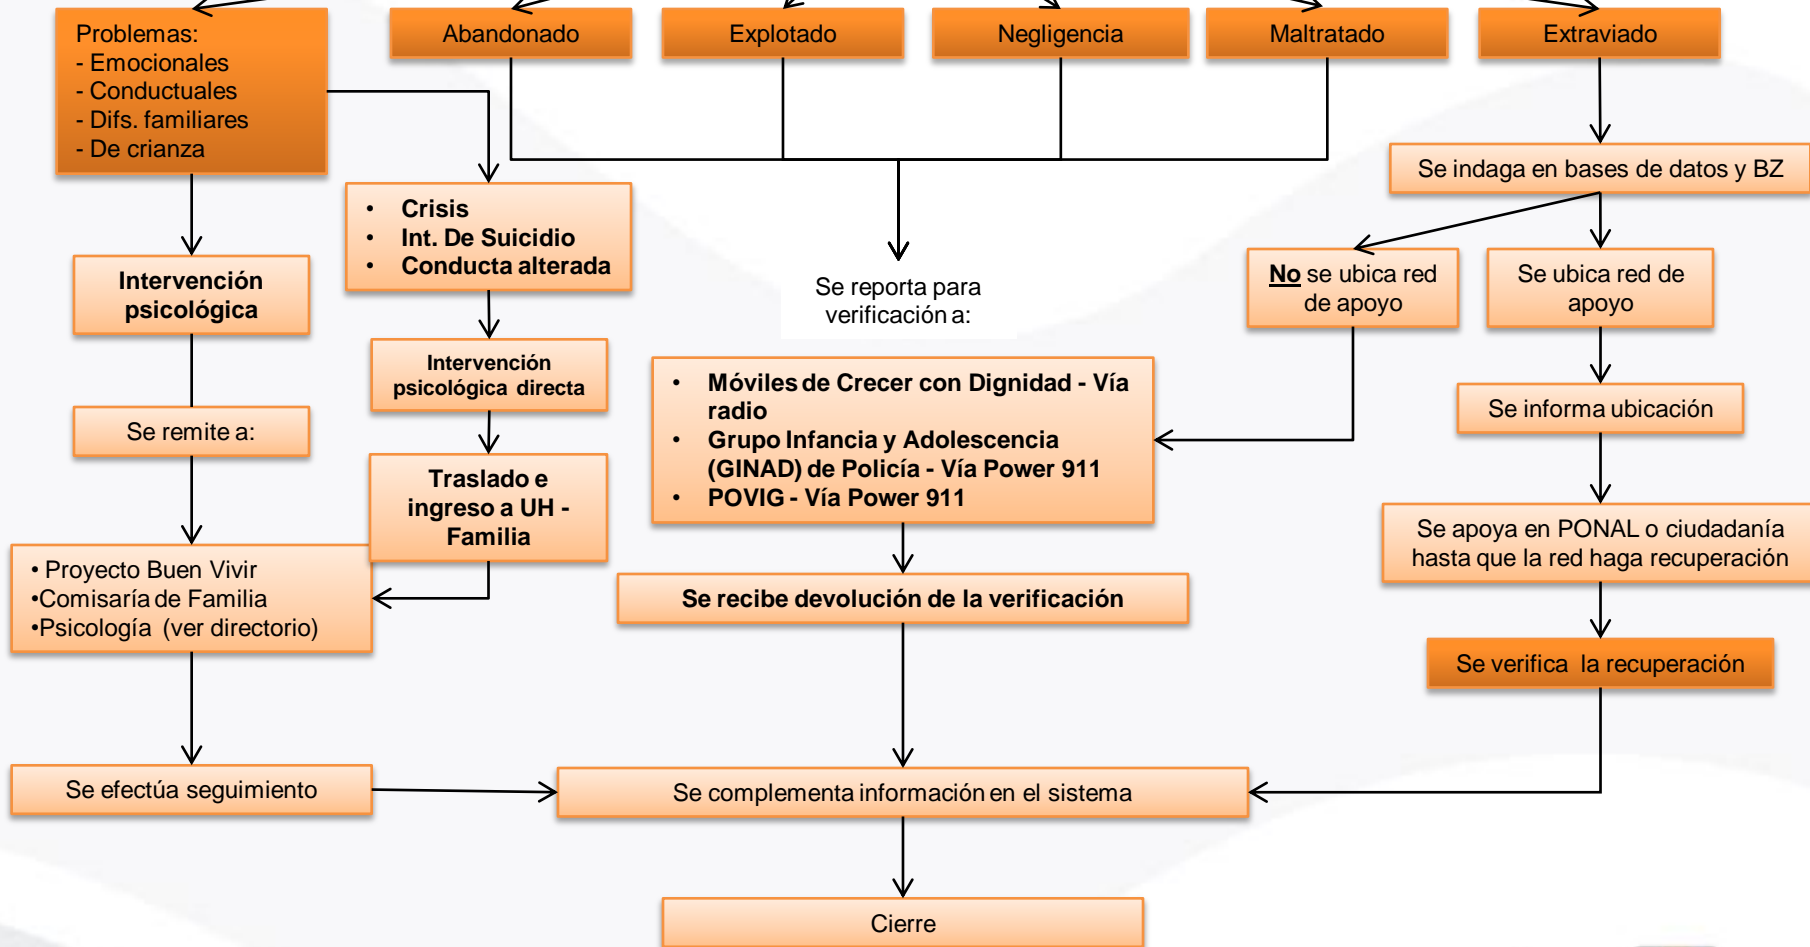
Problemas:
- Emocionales
- Conductuales
- Difs. familiares
- De crianza

Abandonado

Explotado

Negligencia

Maltratado

Extraviado

Intervención psicológica

- Crisis
- Int. De Suicidio
- Conducta alterada

Se reporta para verificación a:

Se indaga en bases de datos y BZ

No se ubica red de apoyo

Se ubica red de apoyo

Intervención psicológica directa

Se remite a:

- Móviles de Crecer con Dignidad - Vía radio
- Grupo Infancia y Adolescencia (GINAD) de Policía - Vía Power 911
- POVIG - Vía Power 911

Se informa ubicación

Traslado e ingreso a UH - Familia

• Proyecto Buen Vivir
•Comisaría de Familia
•Psicología (ver directorio)

Se recibe devolución de la verificación

Se apoya en PONAL o ciudadanía hasta que la red haga recuperación

Se verifica la recuperación

Se efectúa seguimiento

Se complementa información en el sistema

Cierre